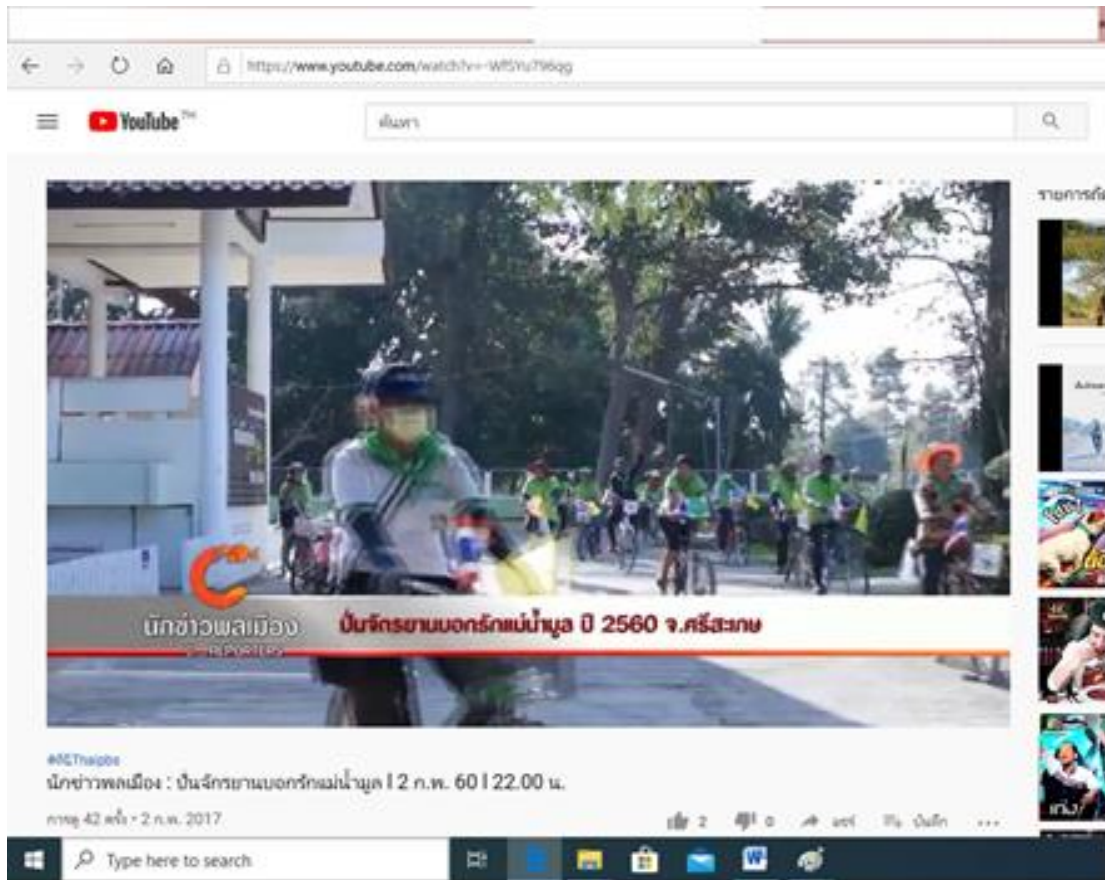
https://www.youtube.com/watch?v=-Wf5Yu796qg

YouTube TH

ค้นหา

รายการถัด

นักข่าวพลเมือง
C REPORTERS

ปั่นจักรยานบอกรักแม่น้ำมูล ปี 2560 จ.ศรีสะเกษ

#ทีวีThaipbs
นักข่าวพลเมือง : ปั่นจักรยานบอกรักแม่น้ำมูล l 2 ก.พ. 60 l 22.00 น.

การดู 42 ครั้ง • 2 ก.พ. 2017

2 0 แชร์ บันทึก ...

Type here to search